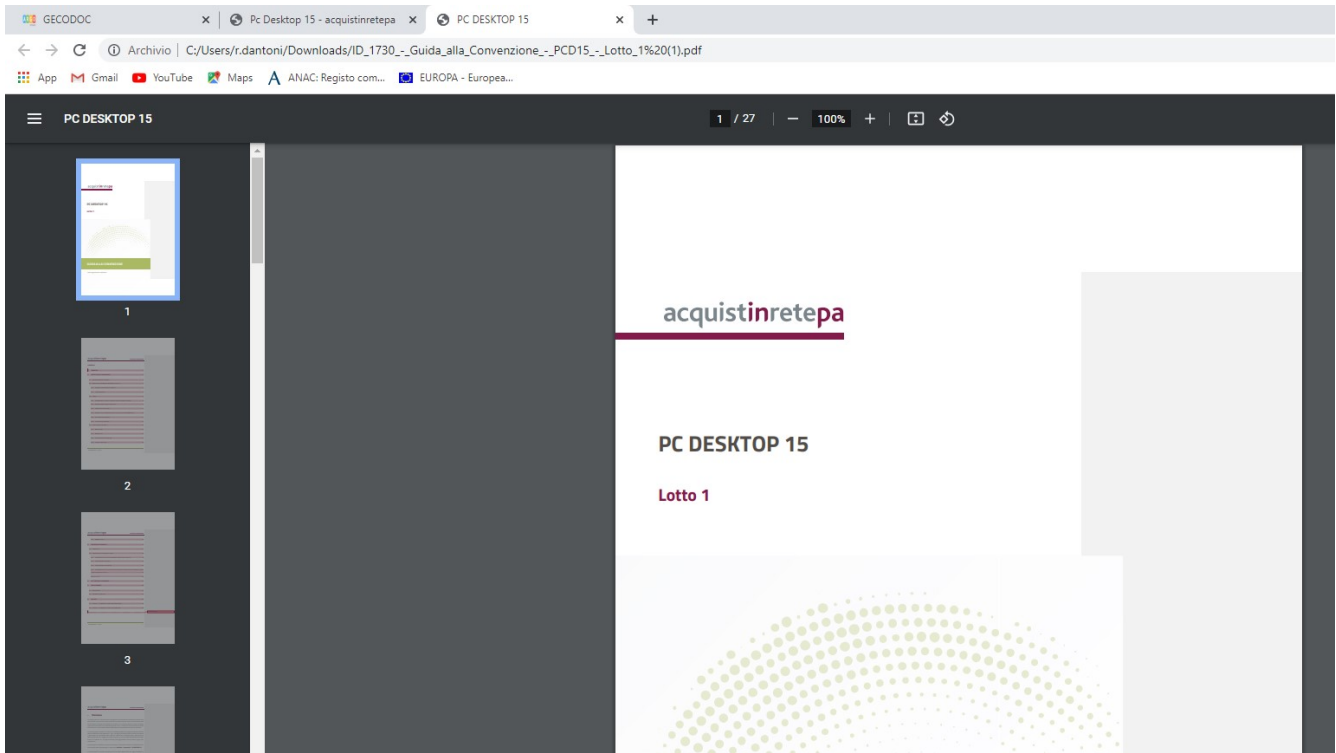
GECODOC | Pc Desktop 15 - acquistinretepa | PC DESKTOP 15 | +

Archivio | C:/Users/r.dantoni/Downloads/ID_1730_-_Guida_alla_Convenzione_-_PCD15_-_Lotto_1%20(1).pdf

App | Gmail | YouTube | Maps | ANAC: Registo com... | EUROPA - Europea...

PC DESKTOP 15

1 / 27 | — 100% +

1

2

3

acquistinretepa

PC DESKTOP 15

Lotto 1